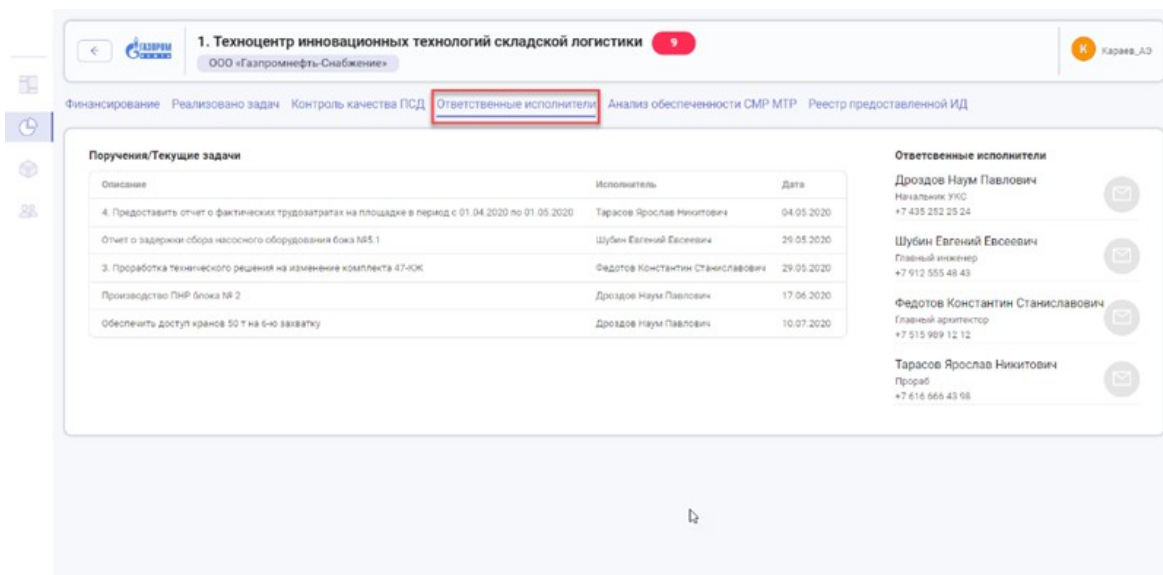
←

ГАЗПРОМ

1. Техноцентр инновационных технологий складской логистики 9

ООО «Газпромнефть-Снабжение»

K Караев_АЭ

Финансирование Реализовано задач Контроль качества ПСД Ответственные исполнители Анализ обеспеченности СМР МТР Реестр предоставленной ИД

Поручения/Текущие задачи

| Описание | Исполнитель | Дата |
|---|---|---|
| 4. Предоставить отчет о фактических трудозатратах на площадке в период с 01.04.2020 по 01.05.2020 | Тарасов Ярослав Никитович | 04.05.2020 |
| Отчет о задержки сбора насосного оборудования бока №5.1 | Шубин Евгений Евсеевич | 29.05.2020 |
| 3. Проработка технического решения на изменение комплекта 47-ЮК | Федотов Константин Станиславович | 29.05.2020 |
| Производство ПНР блока № 2 | Дроздов Наум Павлович | 17.06.2020 |
| Обеспечить доступ кранов 50 т на 6-ю захватку | Дроздов Наум Павлович | 10.07.2020 |

Ответсвенные исполнители

Дроздов Наум Павлович
Начальник УКС
+7 435 252 25 24

Шубин Евгений Евсеевич
Главный инженер
+7 912 555 48 43

Федотов Константин Станиславович
Главный архитектор
+7 515 989 12 12

Тарасов Ярослав Никитович
Прораб
+7 616 666 43 98